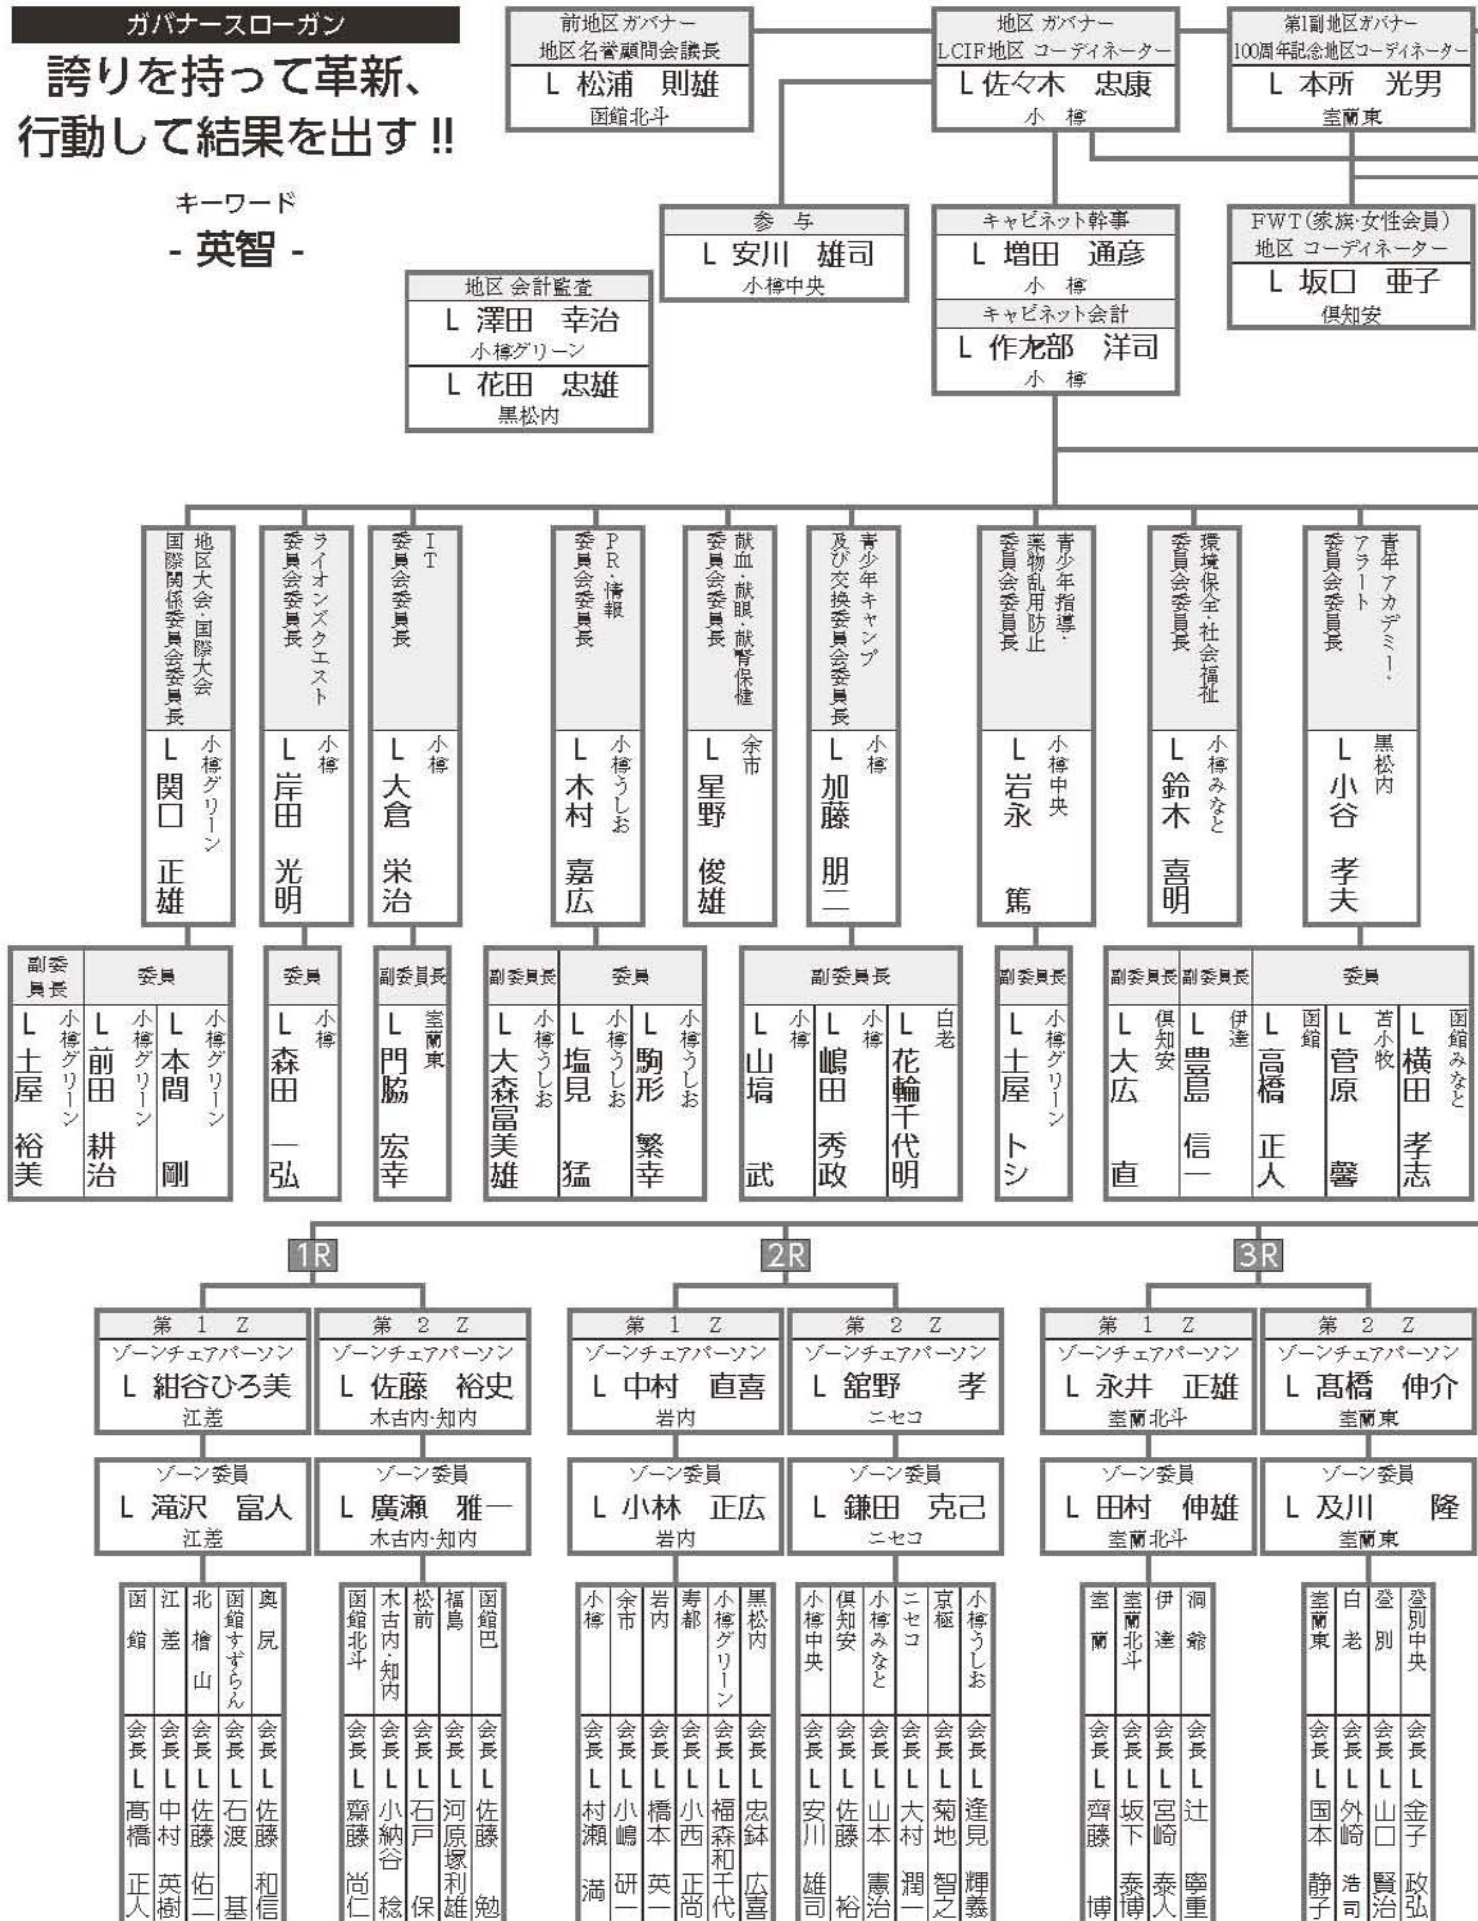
ガバナースローガン
誇りを持って革新、
行動して結果を出す!!

キーワード
- 英智 -

前地区ガバナー
地区名誉顧問会議長
L 松浦 則雄
函館北斗

地区ガバナー
LCIF地区コーディネーター
L 佐々木 忠康
小樽

第1副地区ガバナー
100周年記念地区コーディネーター
L 本所 光男
室蘭東

参与
L 安川 雄司
小樽中央

キャビネット幹事
L 増田 通彦
小樽
キャビネット会計
L 作左部 洋司
小樽

FWT(家族·女性会員)
地区コーディネーター
L 坂口 亜子
倶知安

地区会計監査
L 澤田 幸治
小樽グリーン
L 花田 忠雄
黒松内

地区大会·国際大会 国際関係委員会委員長
L 関口 正雄
小樽グリーン

ライオンズクエスト委員会委員長
L 岸田 光明
小樽

IT委員会委員長
L 大倉 栄治
小樽

PR·情報委員会委員長
L 木村 嘉広
小樽うしお

献血·献眼·献腎保健委員会委員長
L 星野 俊雄
余市

青少年キャンプ及び交換委員会委員長
L 加藤 朋二
小樽

青少年指導·薬物乱用防止委員会委員長
L 岩永 篤
小樽中央

環境保全·社会福祉委員会委員長
L 鈴木 喜明
小樽みなと

青年アカデミー·アラート委員会委員長
L 小谷 孝夫
黒松内

副委員長
L 土屋 裕美
小樽グリーン
委員
L 前田 耕治
小樽グリーン
L 本間 剛
小樽グリーン

委員
L 森田 一弘
小樽

副委員長
L 門脇 宏幸
室蘭東

副委員長
L 大森富美雄
小樽うしお
委員
L 塩見 猛
小樽うしお
L 駒形 繁幸
小樽うしお

副委員長
L 山塙 武
小樽
L 嶋田 秀政
小樽
L 花輪千代明
白老

副委員長
L 土屋 トシ
小樽グリーン

副委員長
L 大広 直
倶知安
副委員長
L 豊島 信一
伊達
委員
L 高橋 正人
函館
L 菅原 馨
苫小牧
L 横田 孝志
函館みなと

1R
2R
3R

第1Z
ゾーンチェアパーソン
L 紺谷ひろ美
江差
ゾーン委員
L 滝沢 富人
江差

第2Z
ゾーンチェアパーソン
L 佐藤 裕史
木古内·知内
ゾーン委員
L 廣瀬 雅一
木古内·知内

第1Z
ゾーンチェアパーソン
L 中村 直喜
岩内
ゾーン委員
L 小林 正広
岩内

第2Z
ゾーンチェアパーソン
L 舘野 孝
ニセコ
ゾーン委員
L 鎌田 克己
ニセコ

第1Z
ゾーンチェアパーソン
L 永井 正雄
室蘭北斗
ゾーン委員
L 田村 伸雄
室蘭北斗

第2Z
ゾーンチェアパーソン
L 髙橋 伸介
室蘭東
ゾーン委員
L 及川 隆
室蘭東

函館 会長 L 高橋 正人
江差 会長 L 中村 英樹
北檜山 会長 L 佐藤 佑二
函館すずらん 会長 L 石渡 基
奥尻 会長 L 佐藤 和信

函館北斗 会長 L 齋藤 尚仁
木古内·知内 会長 L 小納谷 稔
松前 会長 L 石戸 保
福島 会長 L 河原塚 利雄
函館巴 会長 L 佐藤 勉

小樽 会長 L 村瀬 満
余市 会長 L 小嶋 研一
岩内 会長 L 橋本 英一
寿都 会長 L 小西 正尚
小樽グリーン 会長 L 福森 和千代
黒松内 会長 L 忠鉢 広喜

小樽中央 会長 L 安川 雄司
倶知安 会長 L 佐藤 裕
小樽みなと 会長 L 山本 憲治
ニセコ 会長 L 大村 潤一
京極 会長 L 菊地 智之
小樽うしお 会長 L 逢見 輝義

室蘭 会長 L 齊藤 博
室蘭北斗 会長 L 坂下 泰博
伊達 会長 L 宮崎 泰人
洞爺 会長 L 辻 寧重

室蘭東 会長 L 国本 静子
白老 会長 L 外崎 浩司
登別 会長 L 山口 賢治
登別中央 会長 L 金子 政弘